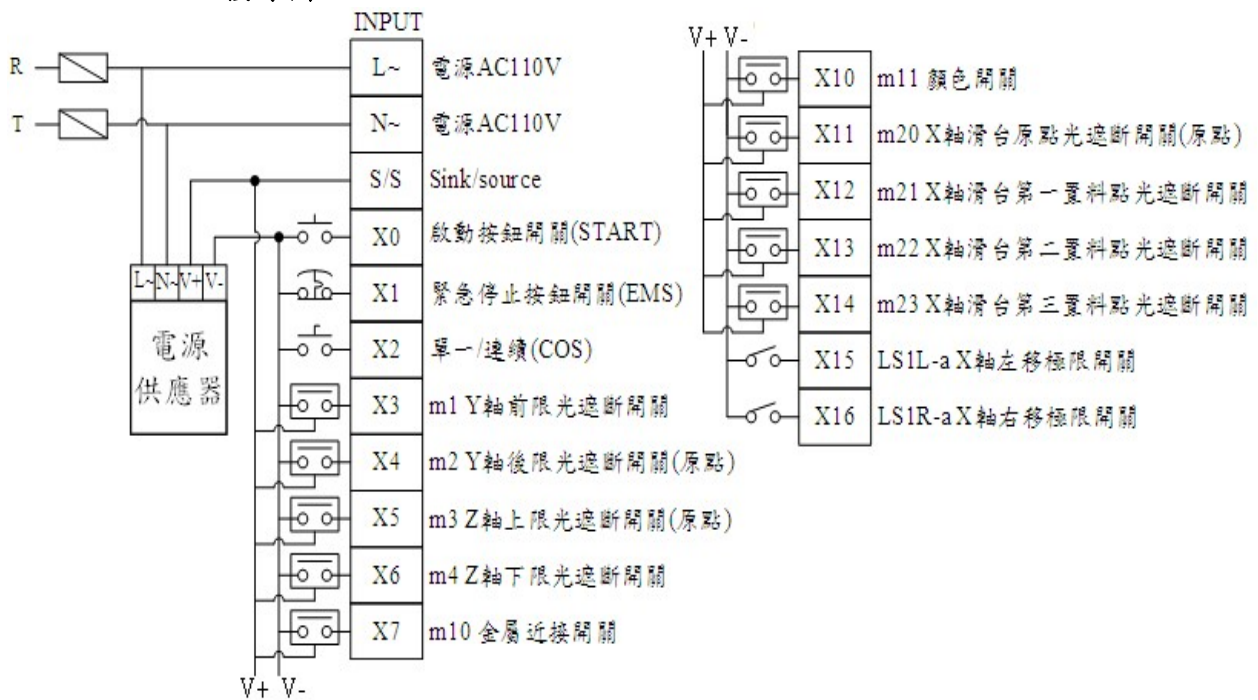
INPUT

R

T

L~ 電源AC110V

N~ 電源AC110V

S/S Sink/source

X0 啟動按鈕開關(START)

X1 緊急停止按鈕開關(EMS)

X2 單一/連續(COS)

X3 m1 Y軸前限光遮斷開關

X4 m2 Y軸後限光遮斷開關(原點)

X5 m3 Z軸上限光遮斷開關(原點)

X6 m4 Z軸下限光遮斷開關

X7 m10 金屬近接開關

L~ N~ V+ V-

電源供應器

V+ V-

V+ V-

X10 m11 顏色開關

X11 m20 X軸滑台原點光遮斷開關(原點)

X12 m21 X軸滑台第一置料點光遮斷開關

X13 m22 X軸滑台第二置料點光遮斷開關

X14 m23 X軸滑台第三置料點光遮斷開關

X15 LS1L-a X軸左移極限開關

X16 LS1R-a X軸右移極限開關